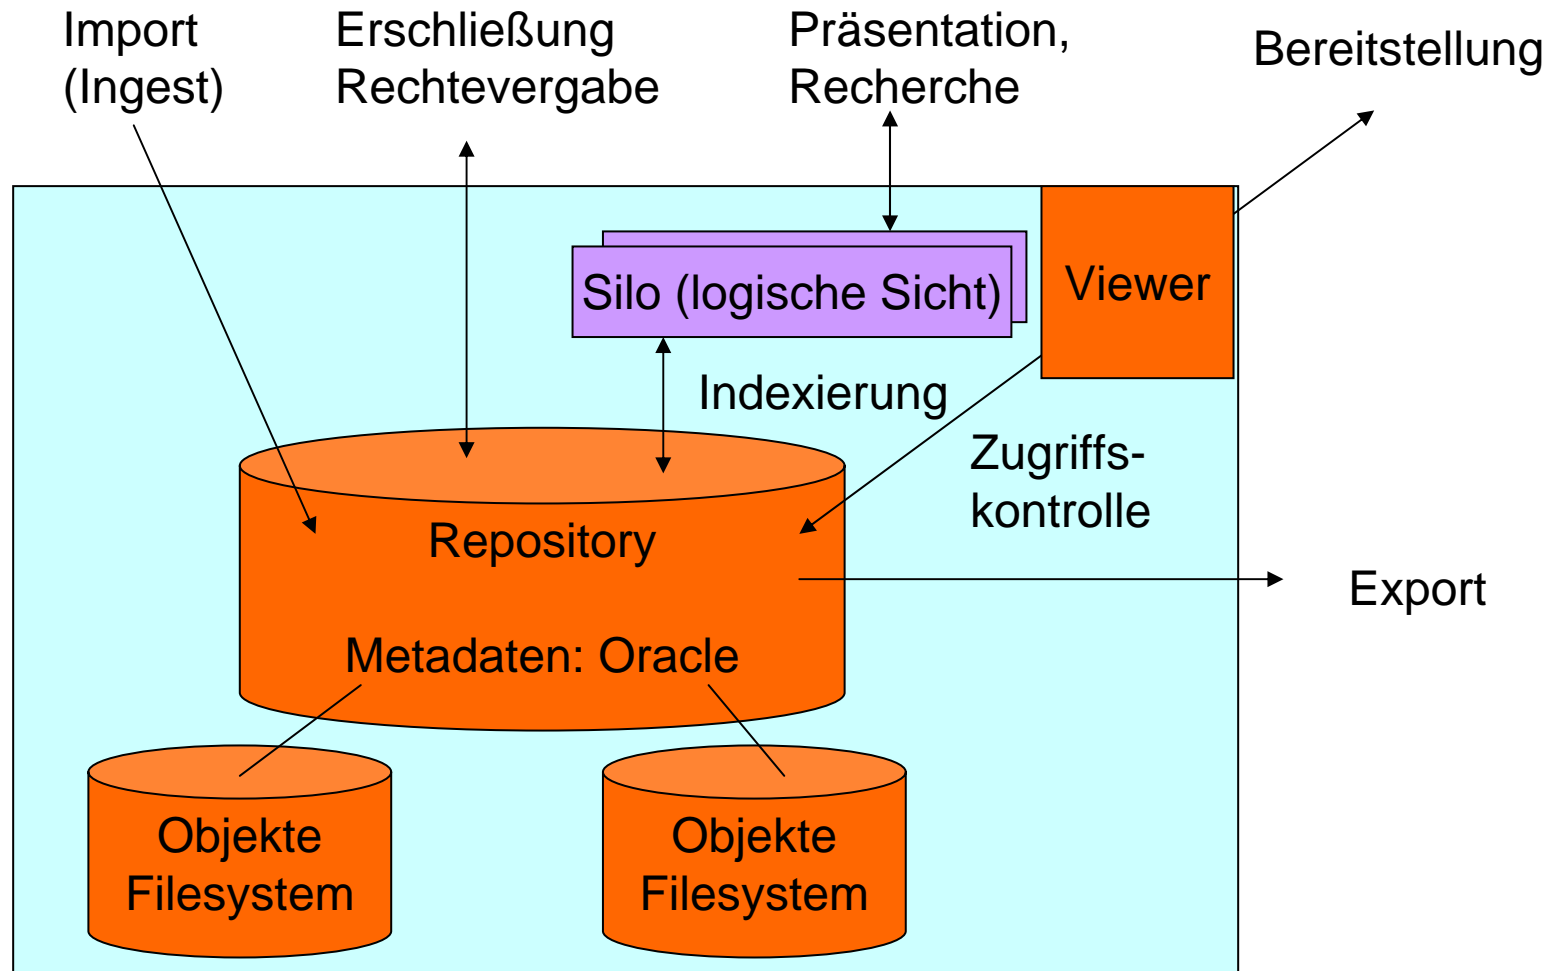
Import (Ingest)

Erschließung Rechtevergabe

Präsentation, Recherche

Bereitstellung

Silo (logische Sicht)

Viewer

Indexierung

Zugriffs-kontrolle

Repository

Metadaten: Oracle

Export

Objekte Filesystem

Objekte Filesystem